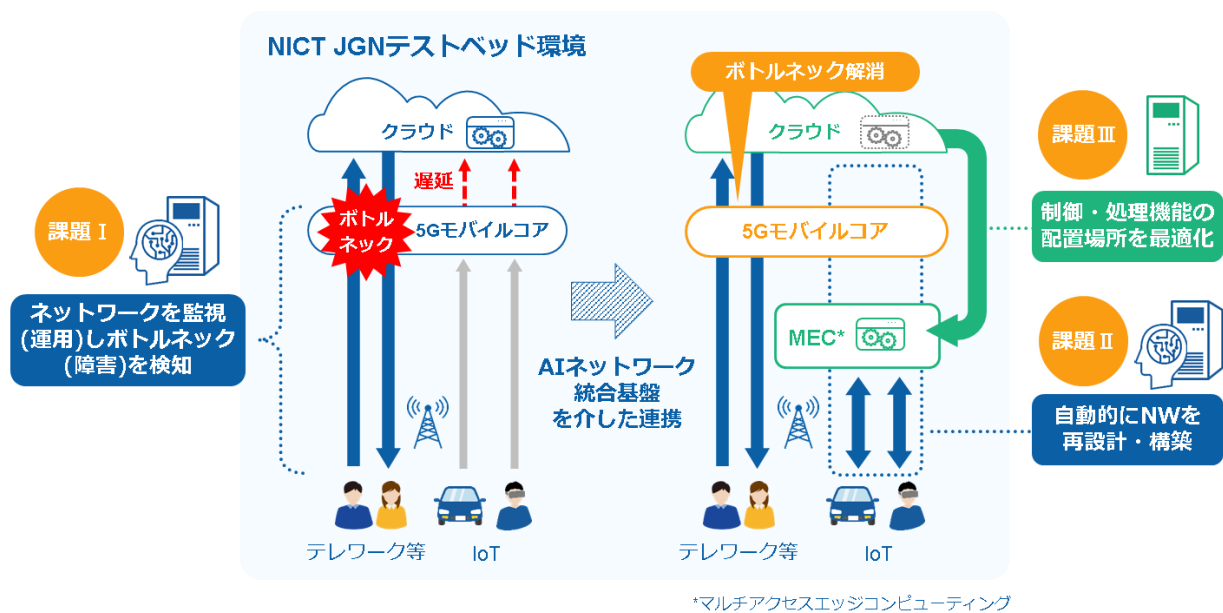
NICT JGNテストベッド環境

課題Ⅰ

ネットワークを監視(運用)しボトルネック(障害)を検知

クラウド

遅延

ボトルネック

5Gモバイルコア

テレワーク等

IoT

AIネットワーク統合基盤を介した連携

ボトルネック解消

クラウド

5Gモバイルコア

MEC*

テレワーク等

IoT

課題Ⅲ

制御・処理機能の配置場所を最適化

課題Ⅱ

自動的にNWを再設計・構築

*マルチアクセスエッジコンピューティング